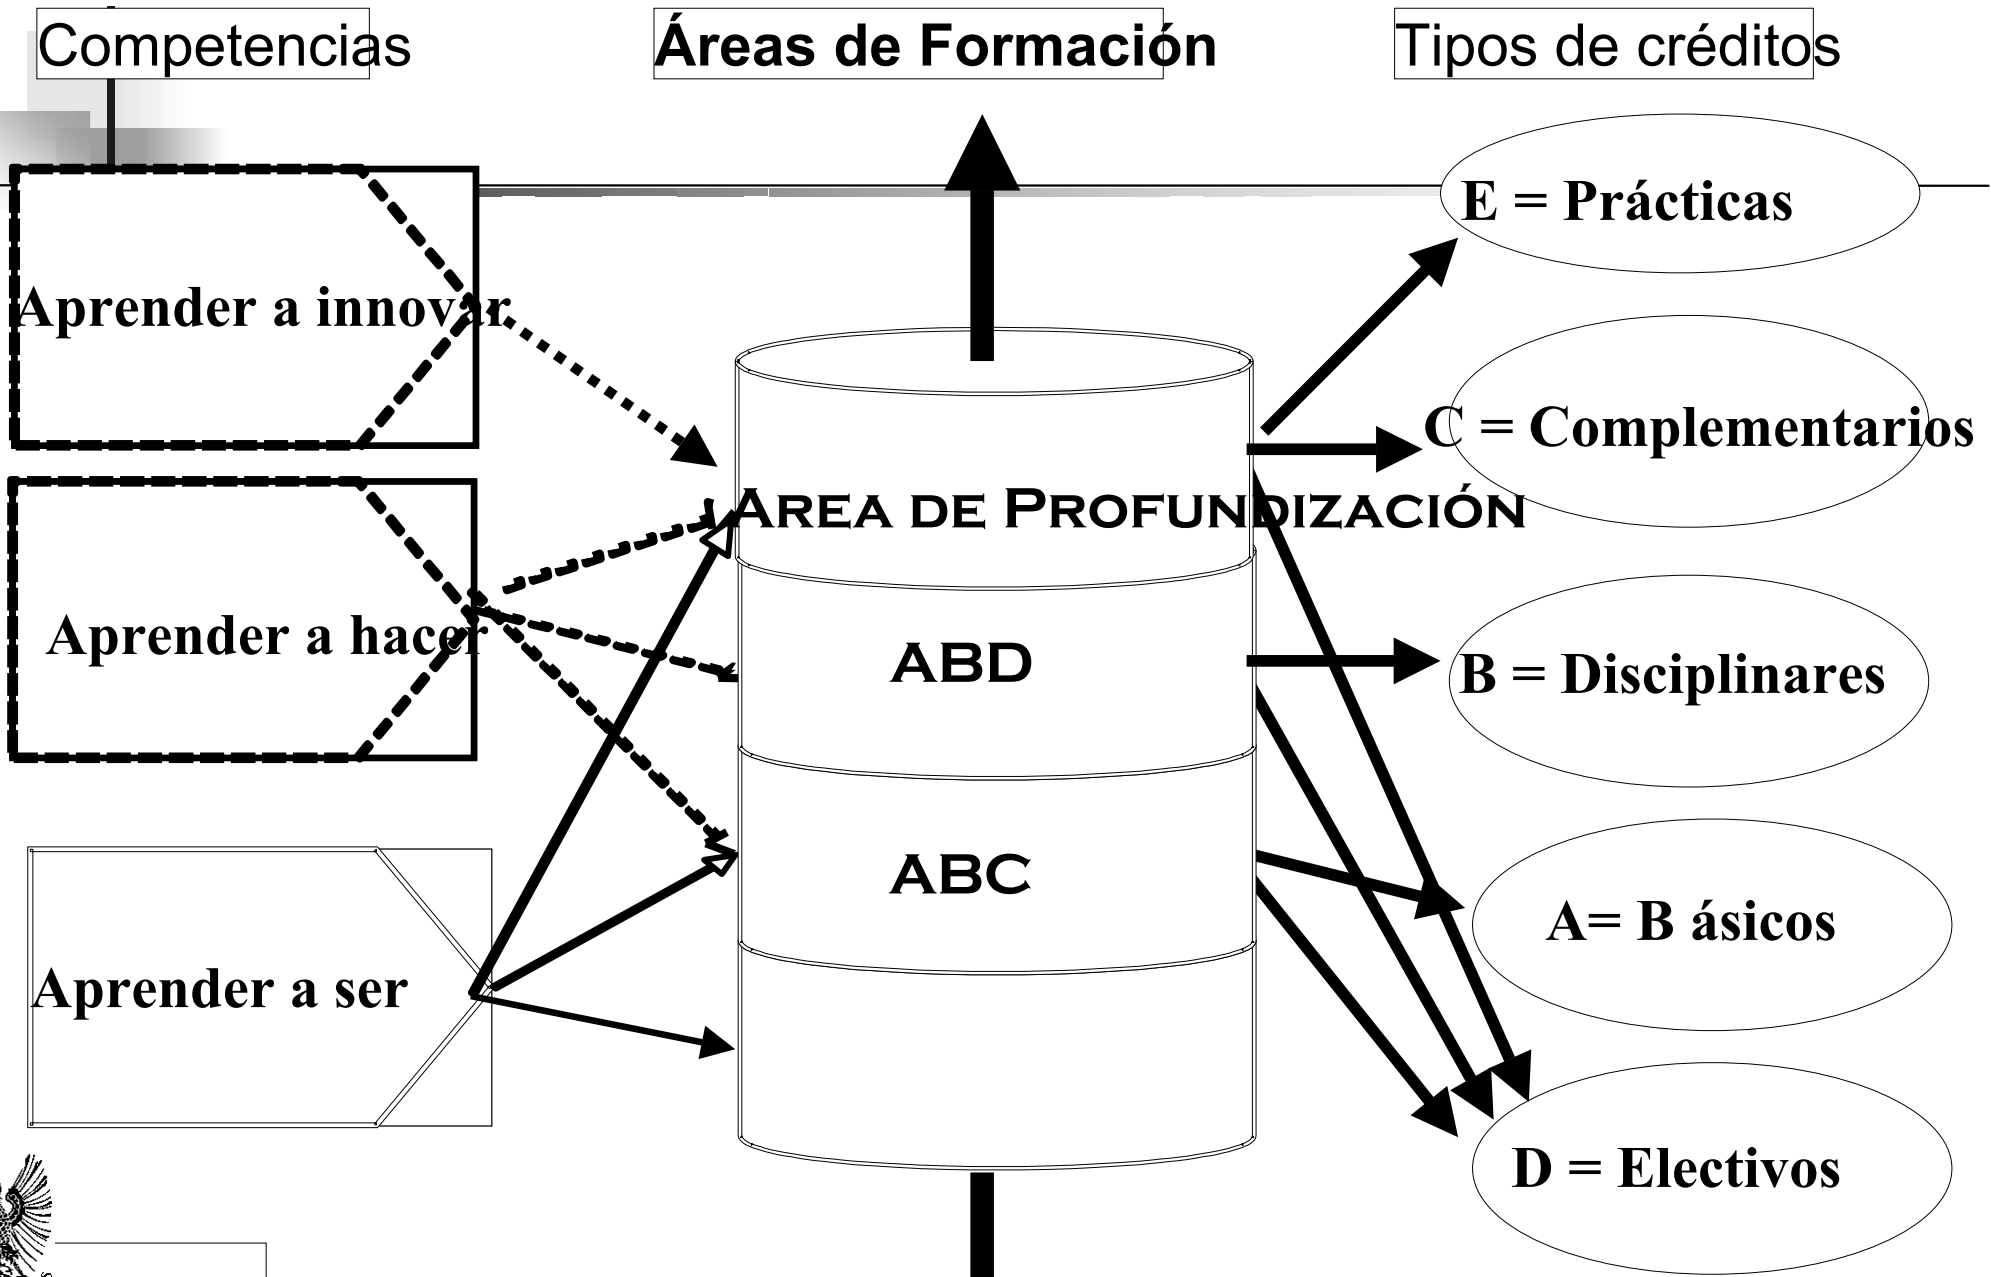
Competencias

Áreas de Formación

Tipos de créditos

E = Prácticas

Aprender a innovar

C = Complementarios

Área de Profundización

Aprender a hacer

ABD

B = Disciplinares

ABC

A= B ásicos

Aprender a ser

D = Electivos